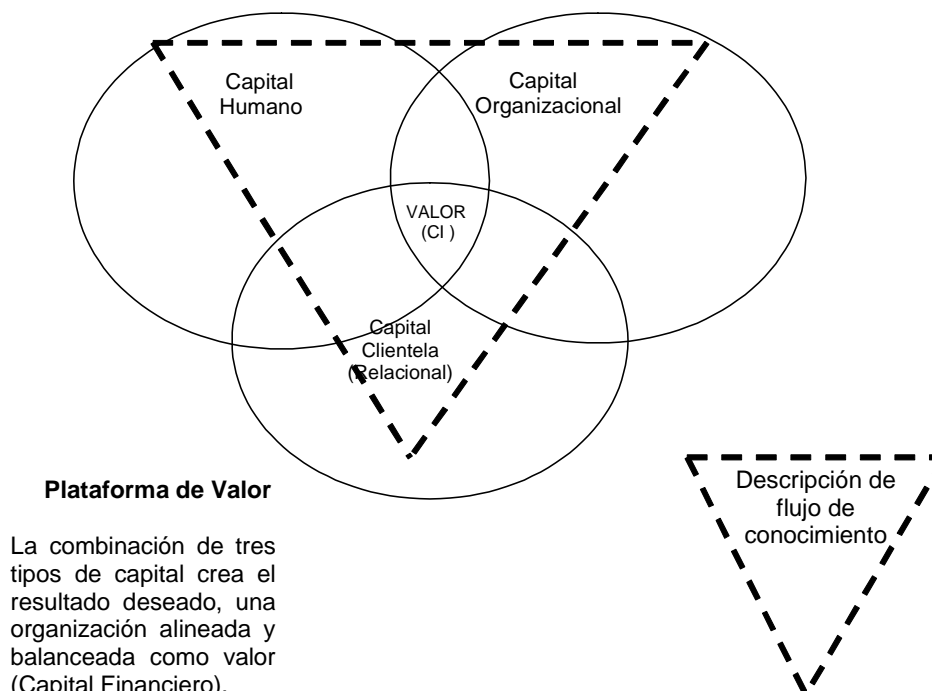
Capital Humano

Capital Organizacional

VALOR (CI )

Capital Clientela (Relacional)

Plataforma de Valor

La combinación de tres tipos de capital crea el resultado deseado, una organización alineada y balanceada como valor (Capital Financiero).

Descripción de flujo de conocimiento